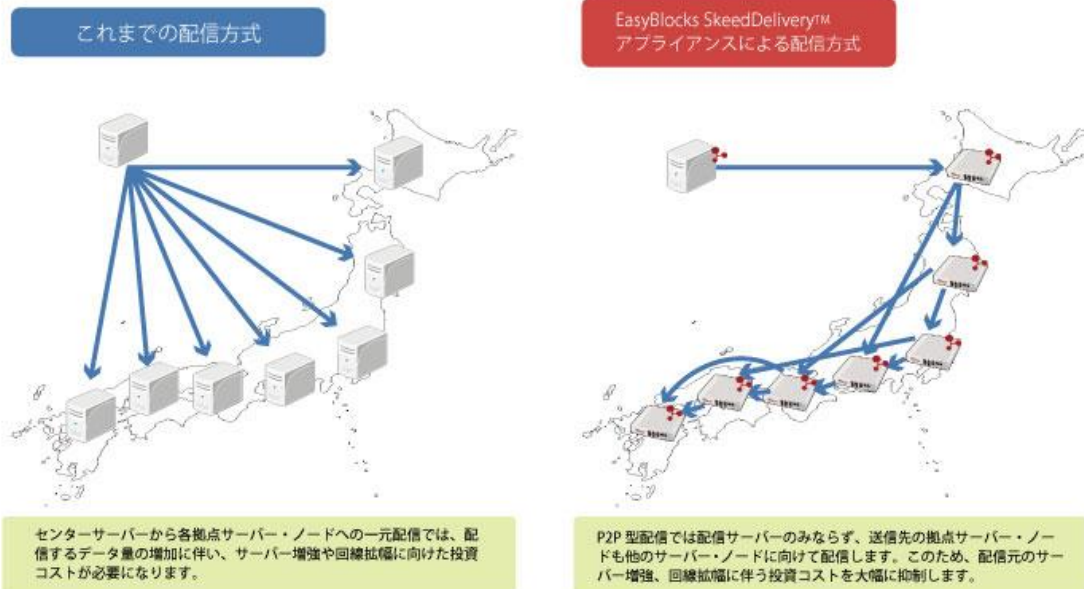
これまでの配信方式

EasyBlocks SkeedDelivery™ アプライアンスによる配信方式

センターサーバーから各拠点サーバー・ノードへの一元配信では、配信するデータ量の増加に伴い、サーバー増強や回線拡幅に向けた投資コストが必要になります。

P2P型配信では配信サーバーのみならず、送信先の拠点サーバー・ノードも他のサーバー・ノードに向けて配信します。このため、配信元のサーバー増強、回線拡幅に伴う投資コストを大幅に抑制します。